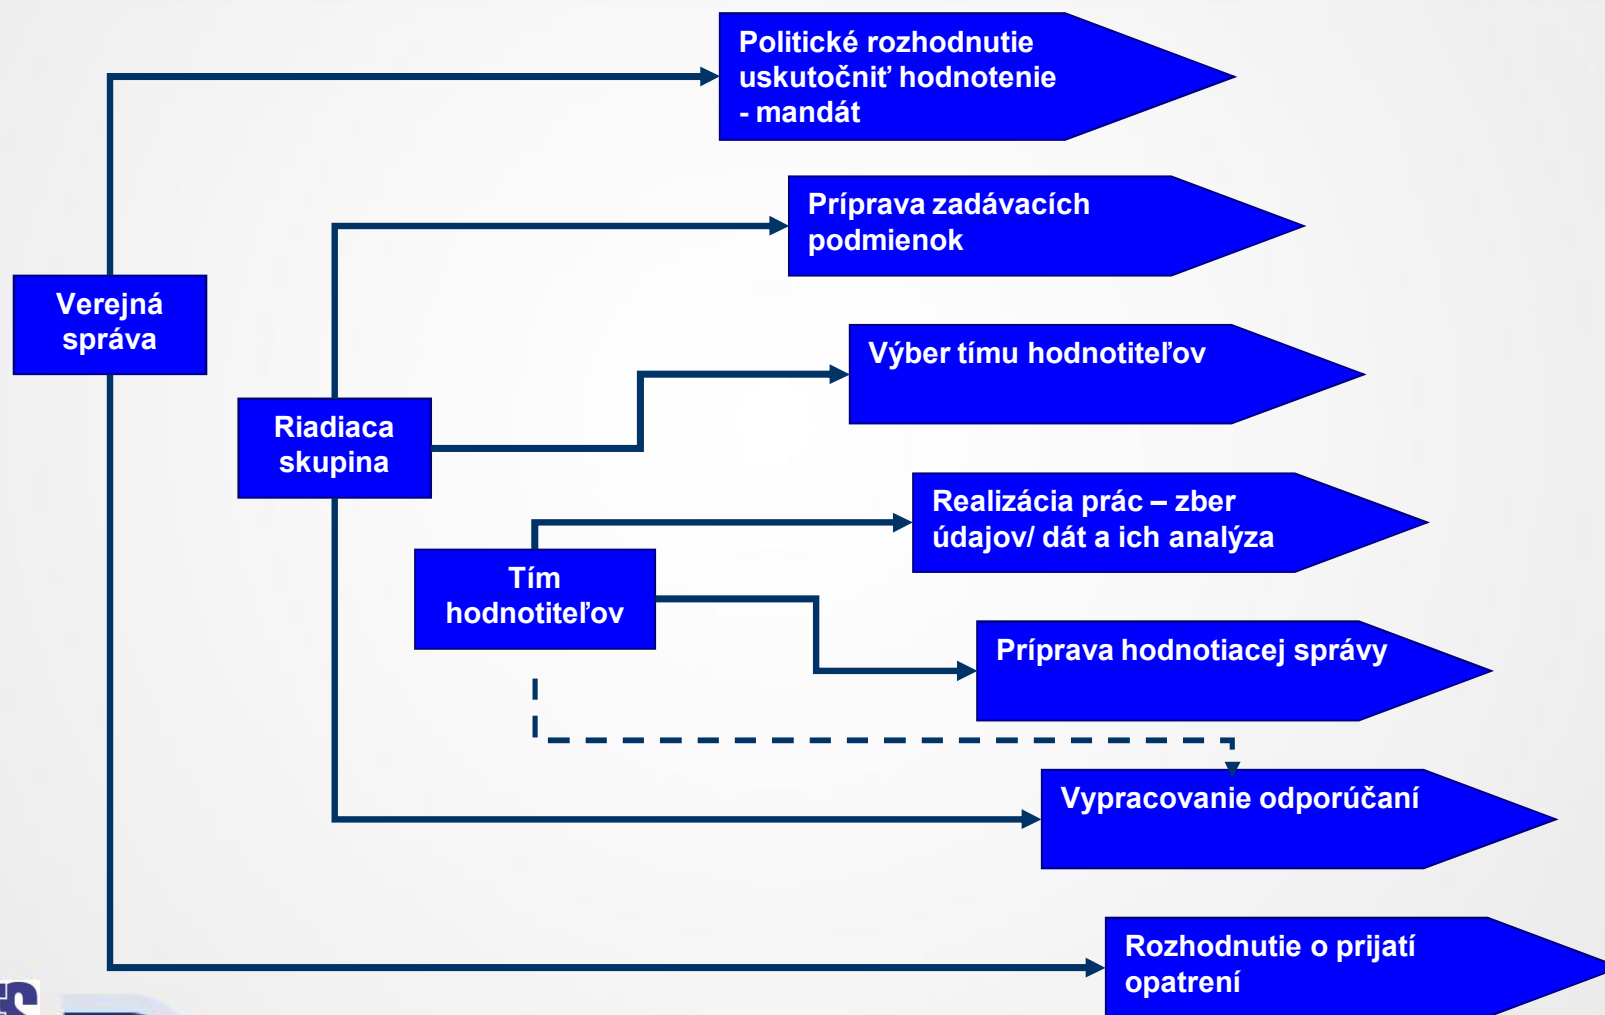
Politické rozhodnutie uskutočniť hodnotenie - mandát

Príprava zadávacích podmienok

Verejná správa

Výber tímu hodnotiteľov

Riadiaca skupina

Realizácia prác – zber údajov/ dát a ich analýza

Tím hodnotiteľov

Príprava hodnotiacej správy

Vypracovanie odporúčaní

Rozhodnutie o prijatí opatrení